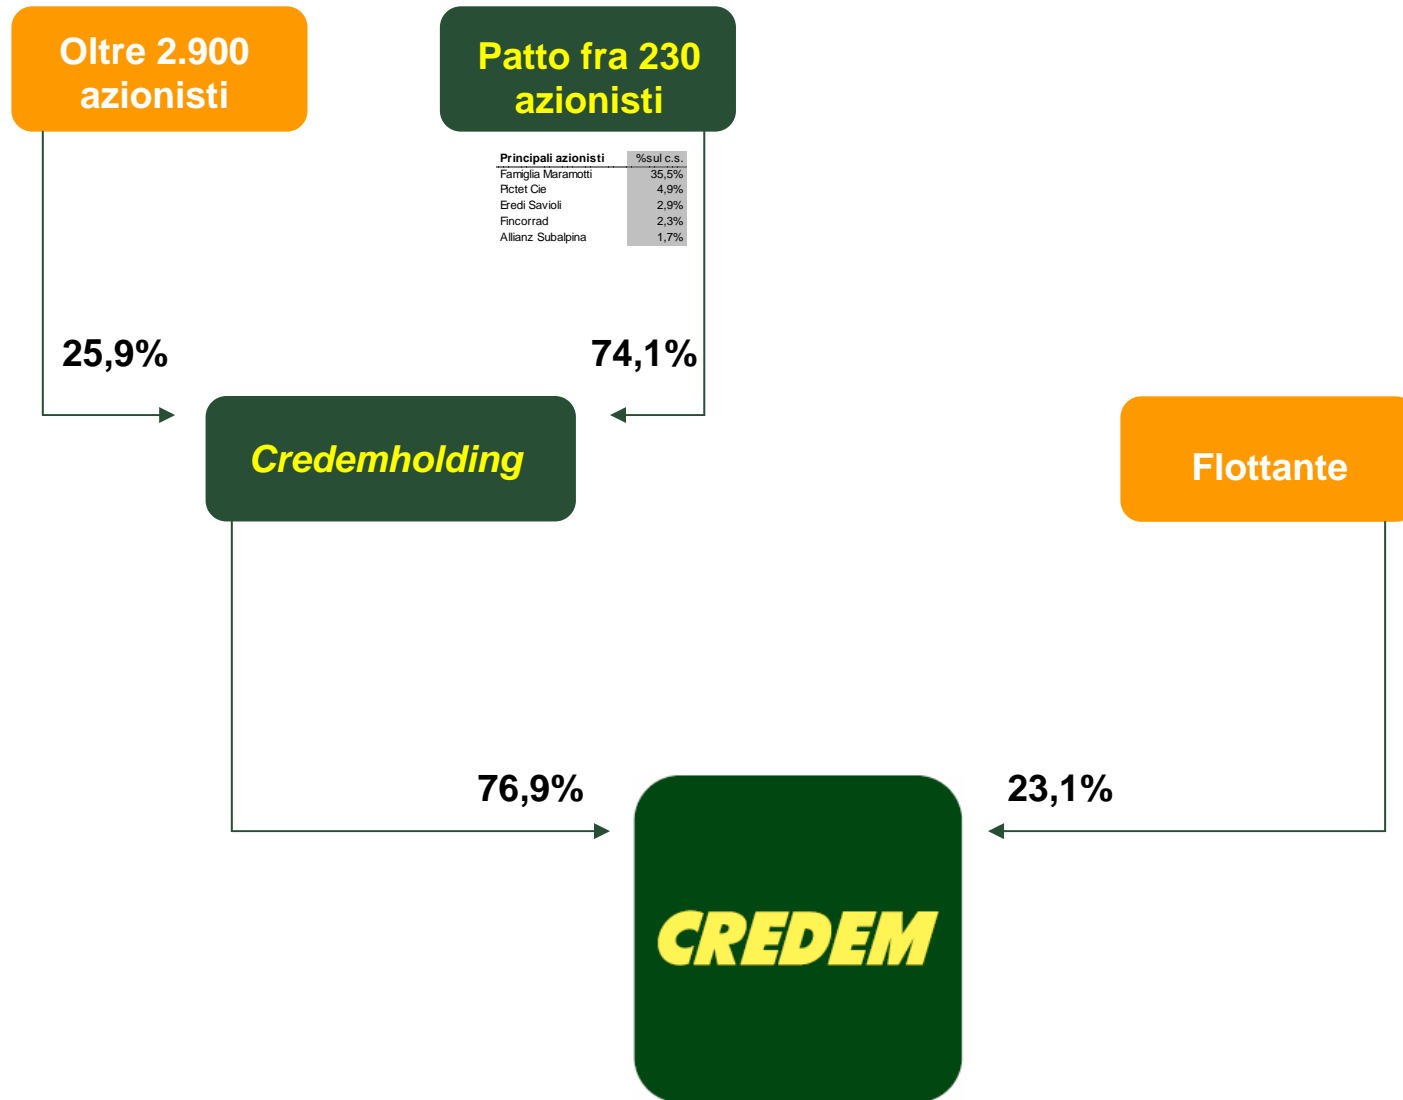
Oltre 2.900 azionisti

Patto fra 230 azionisti

| Principali azionisti | %sul c.s. |
|---|---|
| Famiglia Maramotti | 35,5% |
| Pictet Cie | 4,9% |
| Eredi Savioli | 2,9% |
| Fincorrad | 2,3% |
| Allianz Subalpina | 1,7% |

25,9%

74,1%

Credemholding

Flottante

76,9%

23,1%

CREDEM